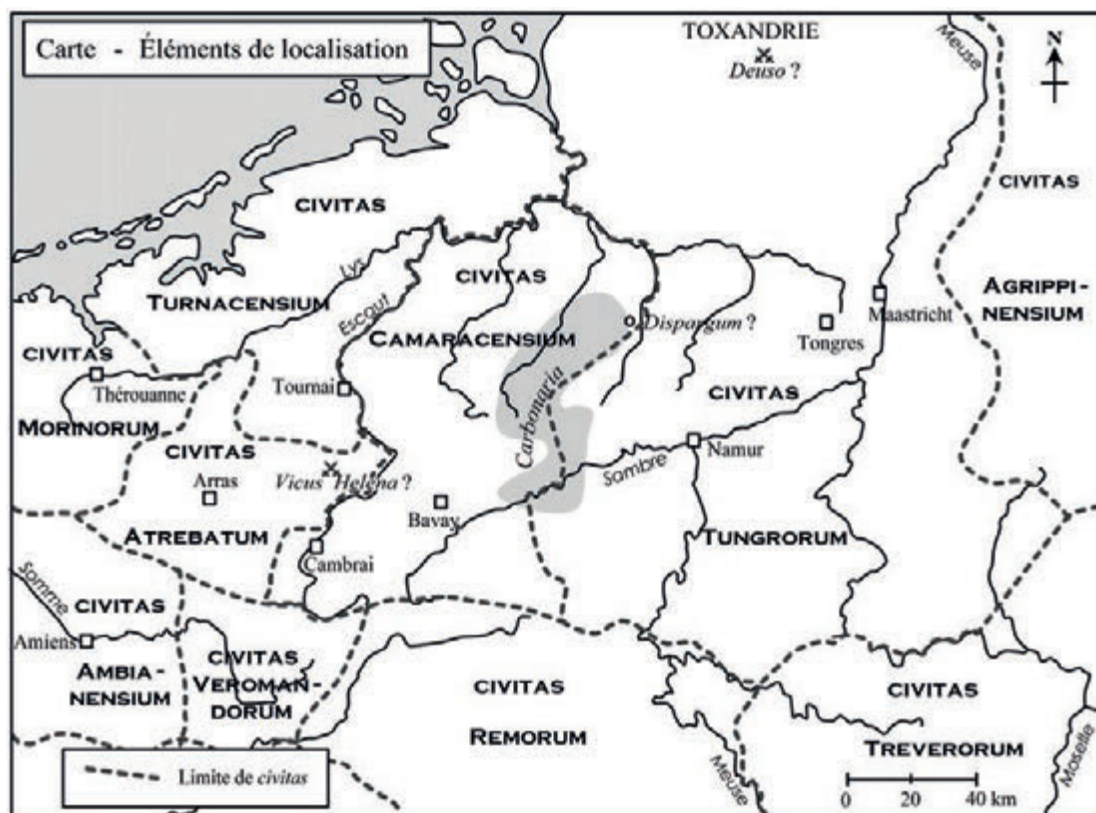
Carte - Éléments de localisation

TOXANDRIE
Deuso ?

Meuse

N

CIVITAS
TURNACENSIUM

CIVITAS
CAMARACENSIUM

Lys
Escaut

Dispargum ?

Tongres
Maastricht

CIVITAS
AGRIPPINENSIUM

CIVITAS
MORINORUM

Thérouanne

Tournai

CIVITAS
TUNGRORUM

Carbonaria

Namur
Sombre

CIVITAS
ATREBATUM

Arras

Vicus Helena ?

Bavay

Cambrai

Somme

CIVITAS
AMBIANENSIUM

Amiens

CIVITAS
VEROMANDORUM

CIVITAS
REMORUM

CIVITAS
TREVERORUM

Meuse
Moselle

Limite de civitas

0 20 40 km